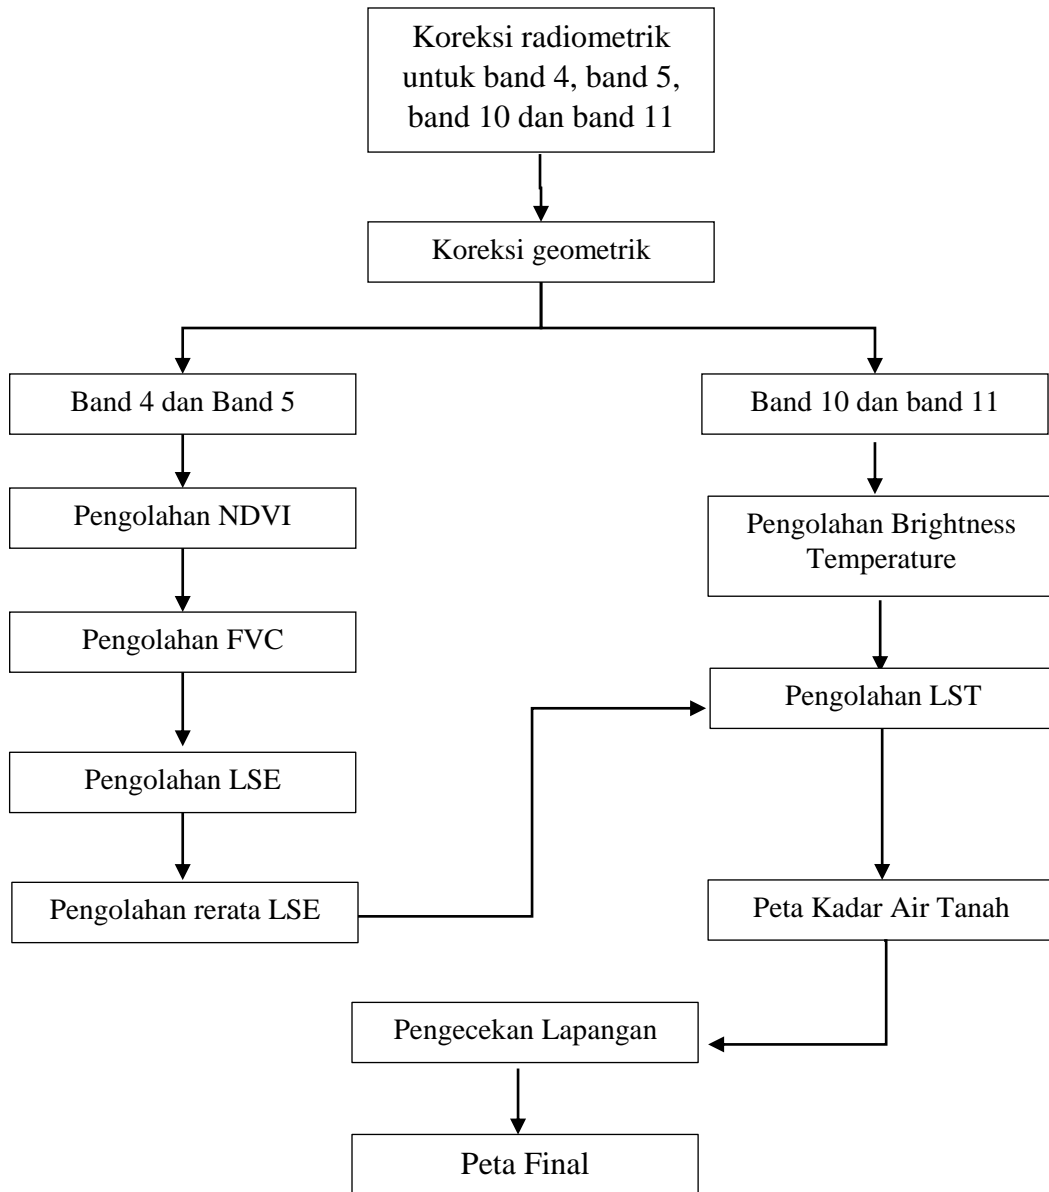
Koreksi radiometrik untuk band 4, band 5, band 10 dan band 11

Koreksi geometrik

Band 4 dan Band 5

Pengolahan NDVI

Pengolahan FVC

Pengolahan LSE

Pengolahan rerata LSE

Band 10 dan band 11

Pengolahan Brightness Temperature

Pengolahan LST

Peta Kadar Air Tanah

Pengecekan Lapangan

Peta Final